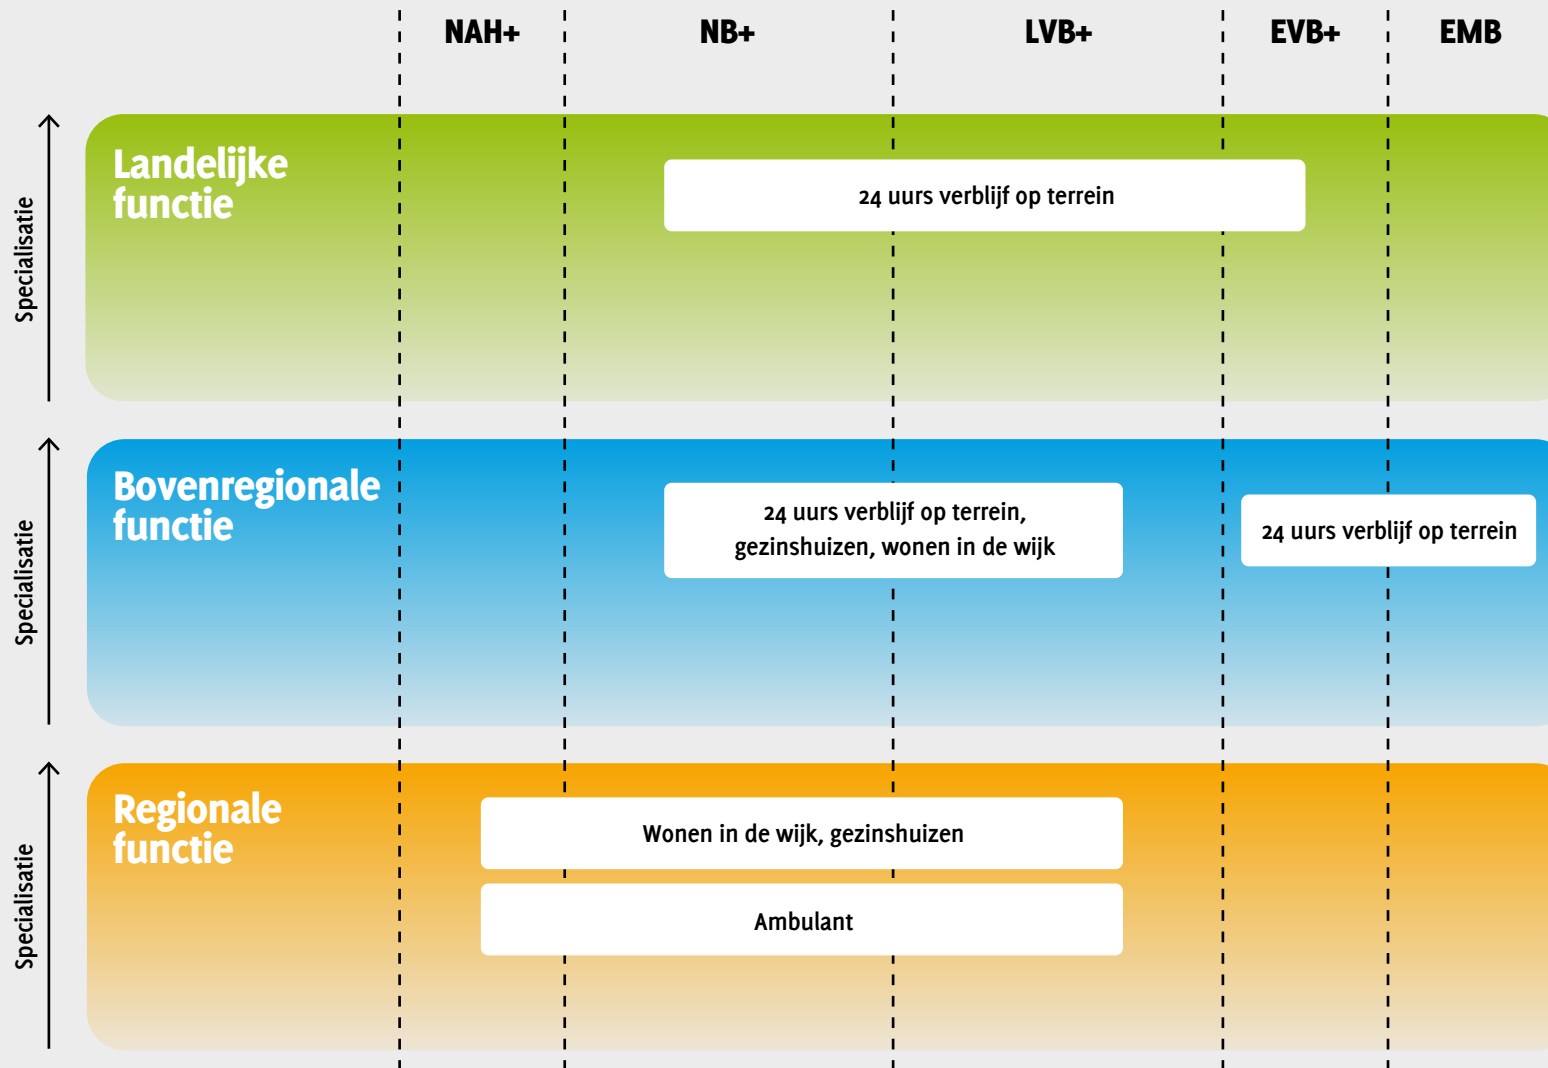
NAH+ NB+ LVB+ EVB+ EMB

Specialisatie

Landelijke functie

24 uurs verblijf op terrein

Specialisatie

Bovenregionale functie

24 uurs verblijf op terrein, gezinshuizen, wonen in de wijk

24 uurs verblijf op terrein

Specialisatie

Regionale functie

Wonen in de wijk, gezinshuizen

Ambulant